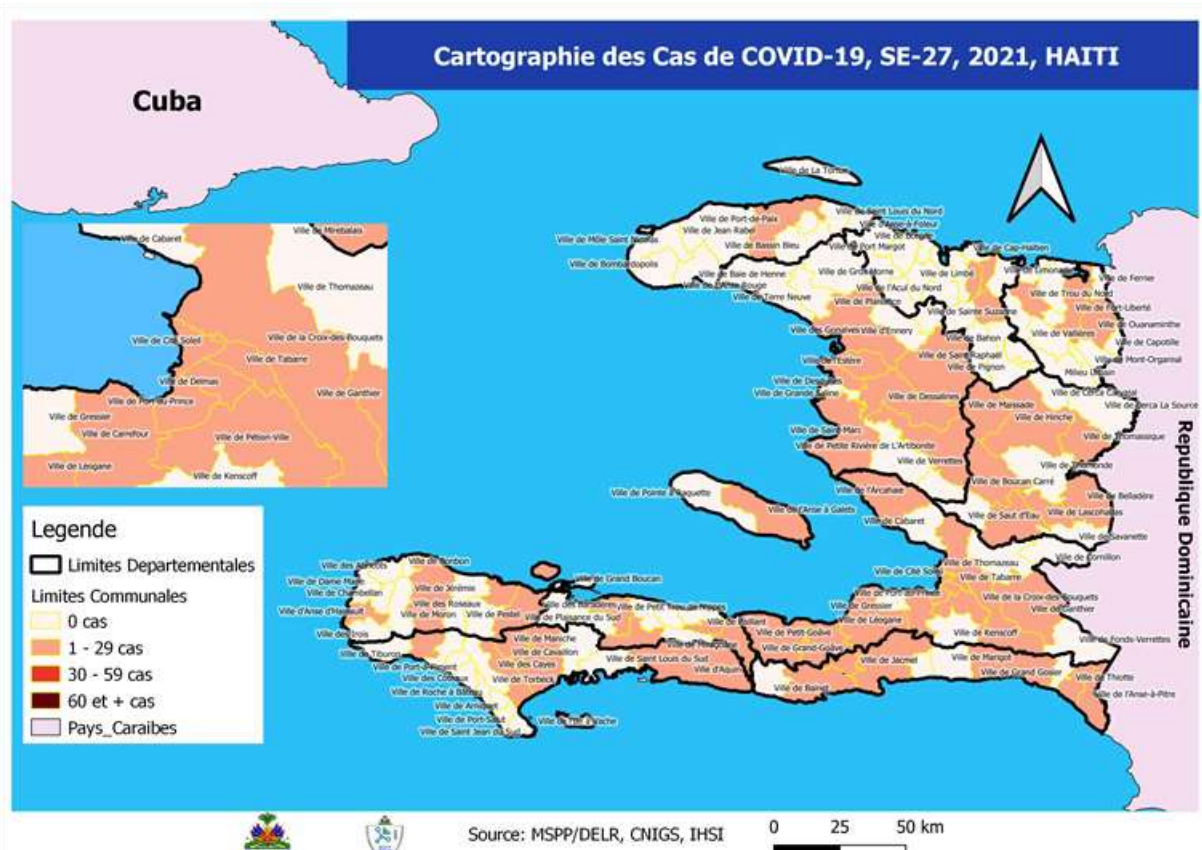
Cartographie des Cas de COVID-19, SE-27, 2021, HAITI

Cuba

Ville de Cabaret
Ville de Mirebalais
Ville de Thomazeau
Ville de Cité Soleil
Ville de la Croix-des-Bouquets
Ville de Tabarre
Ville de Delmas
Ville de Port-au-Prince
Ville de Ganthier
Ville de Gressier
Ville de Carrefour
Ville de Pétion-Ville
Ville de Léogane
Ville de Kenscoff

Legende
Limites Departementales
Limites Communales
0 cas
1 - 29 cas
30 - 59 cas
60 et + cas
Pays_Caraibes

Ville de La Tortue
Ville de Port-de-Paix
Ville de Saint Louis du Nord
Ville d'Anse-à-Foleur
Ville de Môle Saint Nicolas
Ville de Jean Rabel
Ville de Bassin Bleu
Ville de Port Margot
Ville de Cap-Haïtien
Ville de Bombardopolis
Ville de Baie de Henne
Ville de Gros Morne
Ville de Limbé
Ville de Limonade
Ville de Ferrier
Ville de Terre Neuve
Ville de l'Acul du Nord
Ville de Trou du Nord
Ville de Fort-Liberté
Ville de Plaisance
Ville de Sainte Suzanne
Ville de Ouanaminthe
Ville des Gonaïves
Ville d'Ennery
Ville de Vallières
Ville de Capotille
Ville de Bahon
Ville de Mont-Organisé
Ville de Saint Raphaël
Ville de Pignon
Milieu Urbain
Ville de l'Estère
Ville de Desdunes
Ville de Grande Saline
Ville de Dessalines
Ville de Cerca Carvajal
Ville de Cerca La Source
Ville de Maissade
Ville de Hinche
Ville de Thomassique
Ville de Saint-Marc
Ville de Petite Rivière de L'Artibonite
Ville de Verrettes
Ville de Thomonde
Ville de Pointe à Raquette
Ville de l'Arcahaie
Ville de Boucan Carré
Ville de Belladère
Ville de l'Anse à Galets
Ville de Saut d'Eau
Ville de Lascahobas
Ville de Cabaret
Ville de Savanette
Ville des Abricots
Ville de Bonbon
Ville de Cornillon
Ville de Dame Marie
Ville de Jérémie
Ville de Thomazeau
Ville de Chambellan
Ville de Grand Boucan
Ville de Cité Soleil
Ville de Tabarre
Ville d'Anse d'Hainault
Ville des Roseaux
Ville des Baradères
Ville de Petit Trou de Nippes
Ville de Port-au-Prince
Ville de la Croix-des-Bouquets
Ville de Moron
Ville de Pestel
Ville de Plaisance du Sud
Ville de Gressier
Ville de Ganthier
Ville des Irois
Ville de Maniche
Ville de l'Anse-à-Veau
Ville de Miragoâne
Ville de Léogane
Ville de Fonds-Verrettes
Ville de Tiburon
Ville de Cavaillon
Ville de Petit-Goâve
Ville de Kenscoff
Ville de Port-à-Piment
Ville des Cayes
Ville de Saint Louis du Sud
Ville de Grand-Goâve
Ville de Marigot
Ville des Coteaux
Ville de Torbeck
Ville d'Aquin
Ville de Jacmel
Ville de Grand Gosier
Ville de Thiotte
Ville de Roche à Bateau
Ville de Bainet
Ville de l'Anse-à-Pitre
Ville de Arniquet
Ville de Port-Salut
Ville de l'Ile à Vache
Ville de Saint Jean du Sud

Republique Dominicaine

Source: MSPP/DELR, CNIGS, IHSI
0 25 50 km